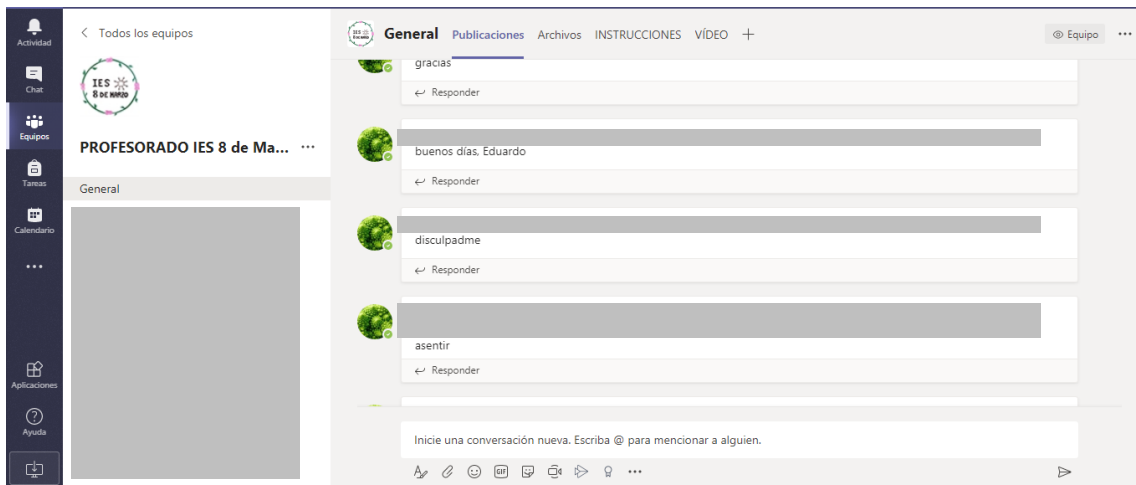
Actividad

Chat

Equipos

Tareas

Calendario

...

Aplicaciones

Ayuda

< Todos los equipos

IES 8 DE MARZO

PROFESORADO IES 8 de Ma... ···

General

General Publicaciones Archivos INSTRUCCIONES VÍDEO +

Equipo ···

gracias

Responder

buenos días, Eduardo

Responder

disculpadme

Responder

asentir

Responder

Inicie una conversación nueva. Escriba @ para mencionar a alguien.